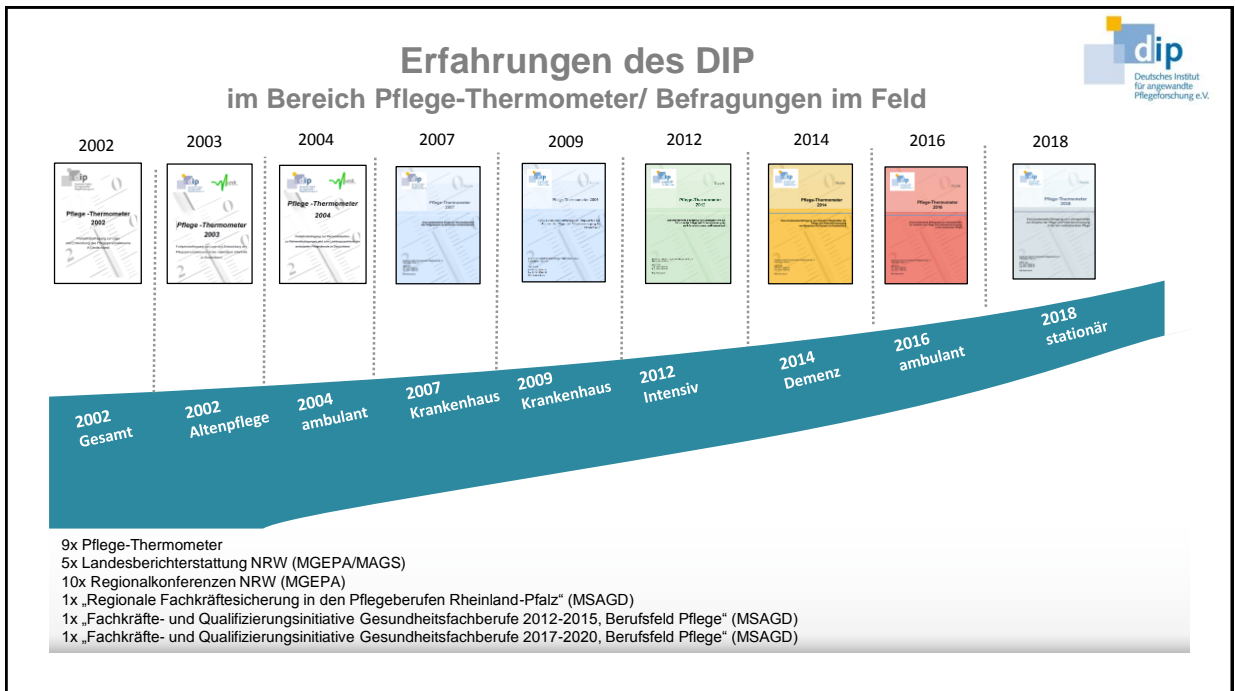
Erfahrungen des DIP
im Bereich Pflege-Thermometer/ Befragungen im Feld

dip
Deutsches Institut für angewandte Pflegeforschung e.V.

2002
2003
2004
2007
2009
2012
2014
2016
2018

Pflege-Thermometer 2002
Pflege-Thermometer 2003
Pflege-Thermometer 2004
Pflege-Thermometer 2007
Pflege-Thermometer 2009
Pflege-Thermometer 2012
Pflege-Thermometer 2014
Pflege-Thermometer 2016
Pflege-Thermometer 2018

2002 Gesamt
2002 Altenpflege
2004 ambulant
2007 Krankenhaus
2009 Krankenhaus
2012 Intensiv
2014 Demenz
2016 ambulant
2018 stationär

9x Pflege-Thermometer
5x Landesberichterstattung NRW (MGEPA/MAGS)
10x Regionalkonferenzen NRW (MGEPA)
1x „Regionale Fachkräftesicherung in den Pflegeberufen Rheinland-Pfalz“ (MSAGD)
1x „Fachkräfte- und Qualifizierungsinitiative Gesundheitsfachberufe 2012-2015, Berufsfeld Pflege“ (MSAGD)
1x „Fachkräfte- und Qualifizierungsinitiative Gesundheitsfachberufe 2017-2020, Berufsfeld Pflege“ (MSAGD)